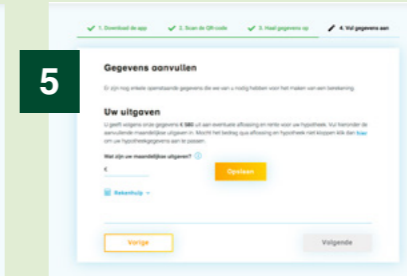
5

✓ 1. Download de app ✓ 2. Scan de QR-code ✓ 3. Haal gegevens op 4. Vul gegevens aan

Gegevens aanvullen

Er zijn nog enkele openstaande gegevens die we van u nodig hebben voor het maken van een berekening.

Uw uitgaven

U geeft volgens onze gegevens € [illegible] uit aan eventuele aflossing en rente van uw hypotheek. Vul hieronder de aanvullende maandelijkse uitgaven in. Mocht het bedrag qua aflossing en hypotheek niet kloppen klik dan hier om uw hypotheekgegevens aan te passen.

Wat zijn uw maandelijkse uitgaven?

€

Opslaan

Rekenhulp

Vorige

Volgende